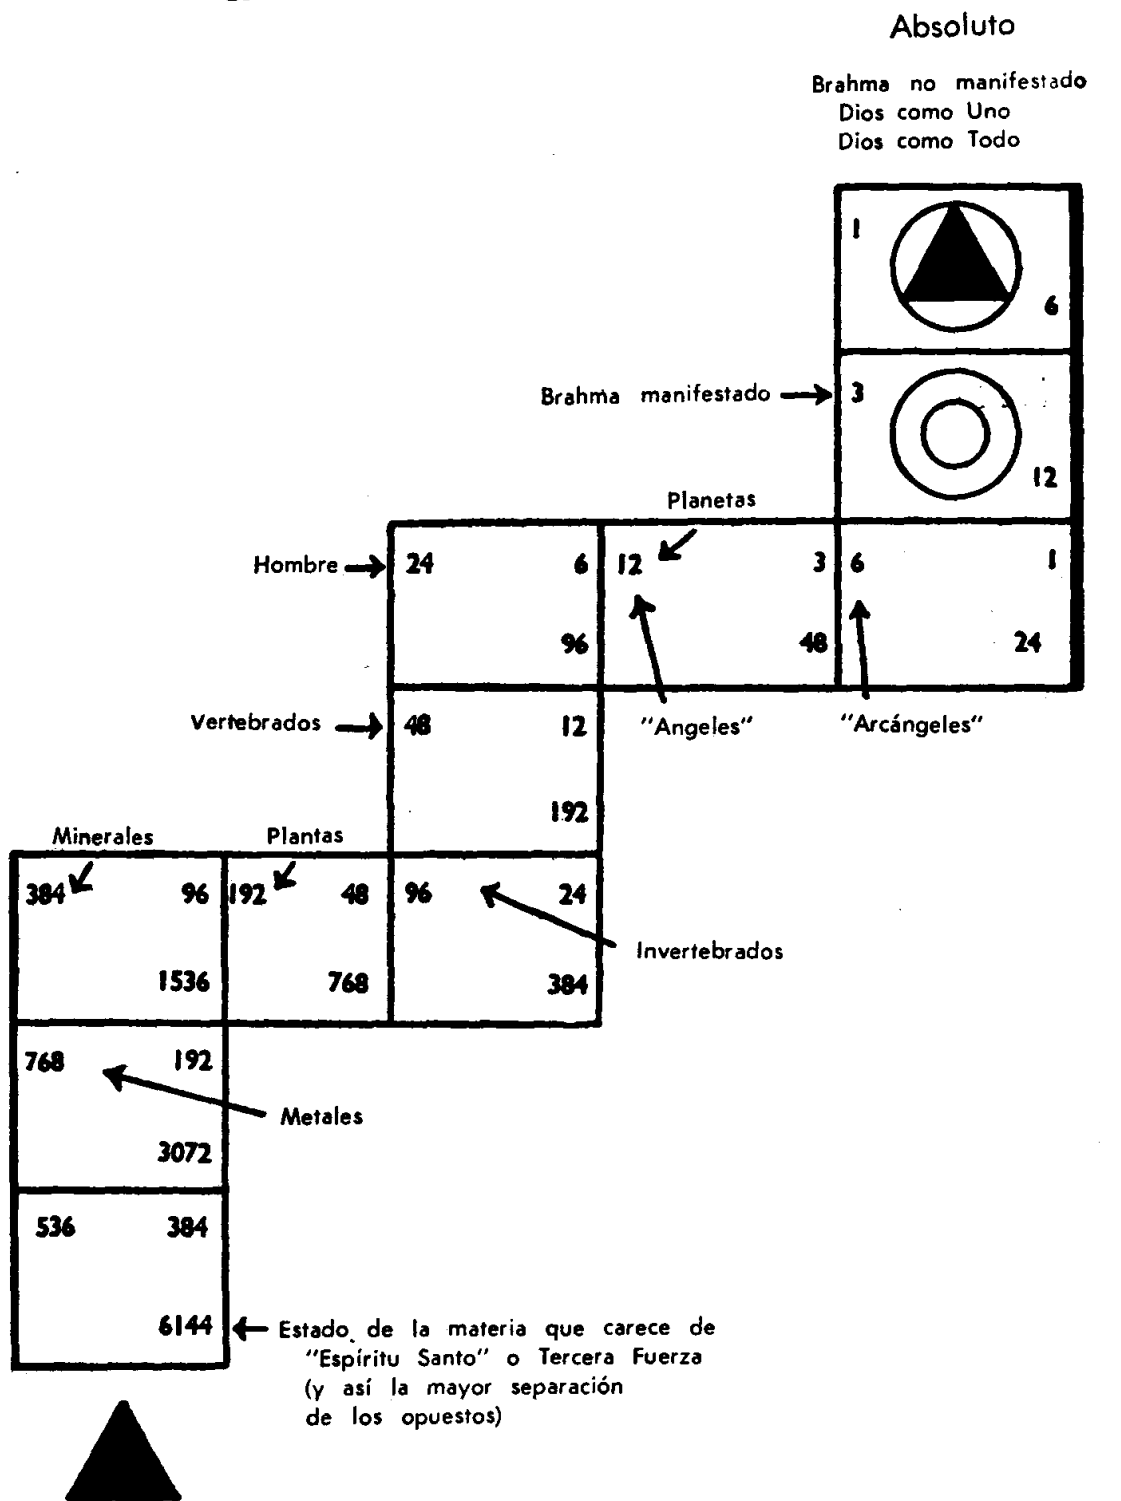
Absoluto

Brahma no manifestado
Dios como Uno
Dios como Todo

1
6

Brahma manifestado → 3
12

Planetas

Hombre → 24 6 96

12 3 48

6 1 24

Vertebrados → 48 12 192

"Angeles"

"Arcángeles"

Minerales

Plantas

384 96 1536

192 48 768

96 24 384

Invertebrados

768 192 3072

Metales

536 384 6144

← Estado de la materia que carece de "Espíritu Santo" o Tercera Fuerza (y así la mayor separación de los opuestos)